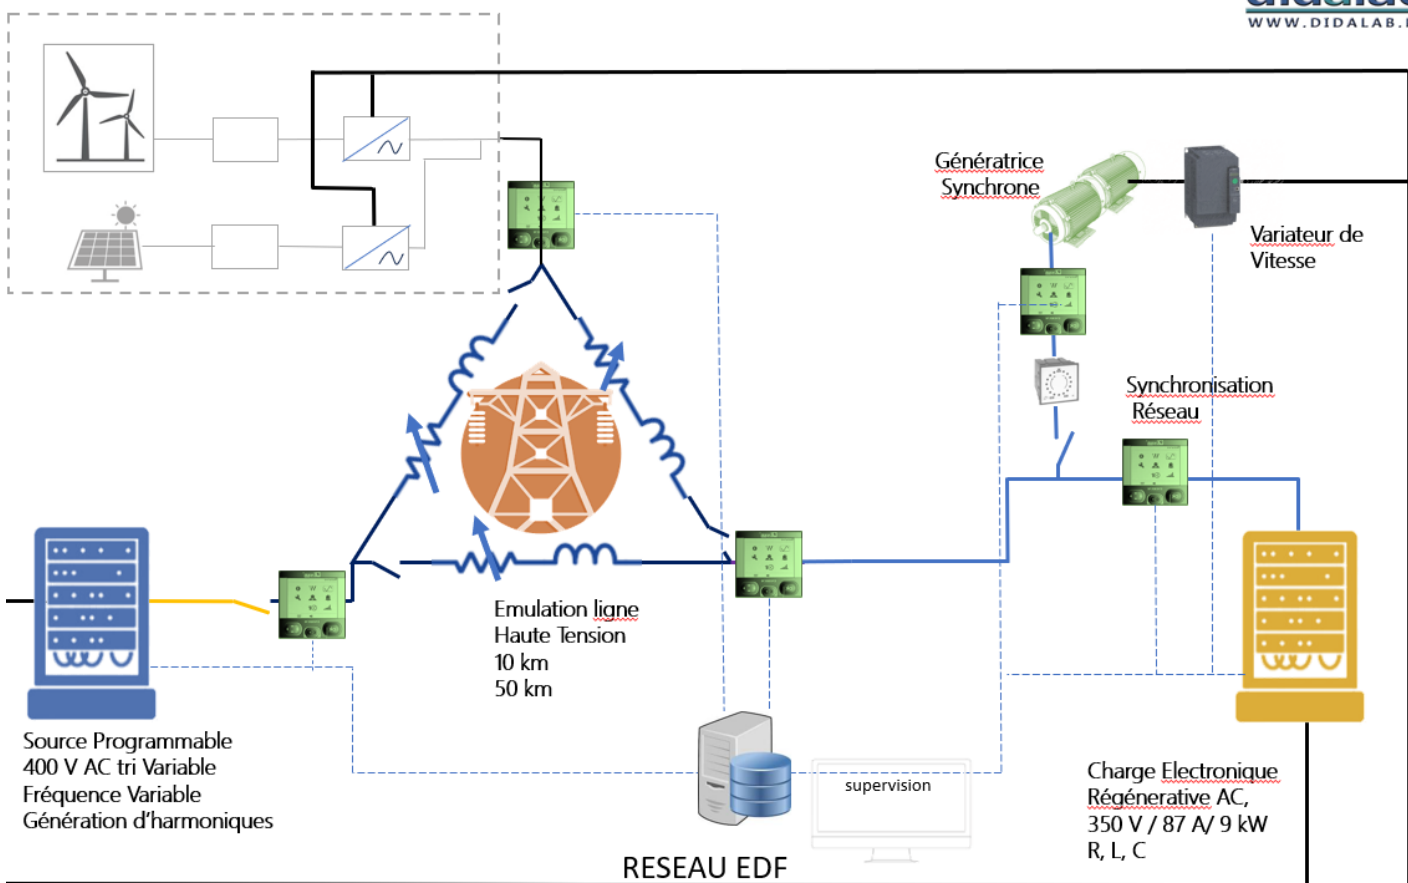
WWW.DIDALAB.

Génératrice Synchrone

Variateur de Vitesse

Synchronisation Réseau

Emulation ligne Haute Tension 10 km 50 km

Source Programmable 400 V AC tri Variable Fréquence Variable Génération d'harmoniques

supervision

Charge Electronique Régénérative AC, 350 V / 87 A/ 9 kW R, L, C

RESEAU EDF